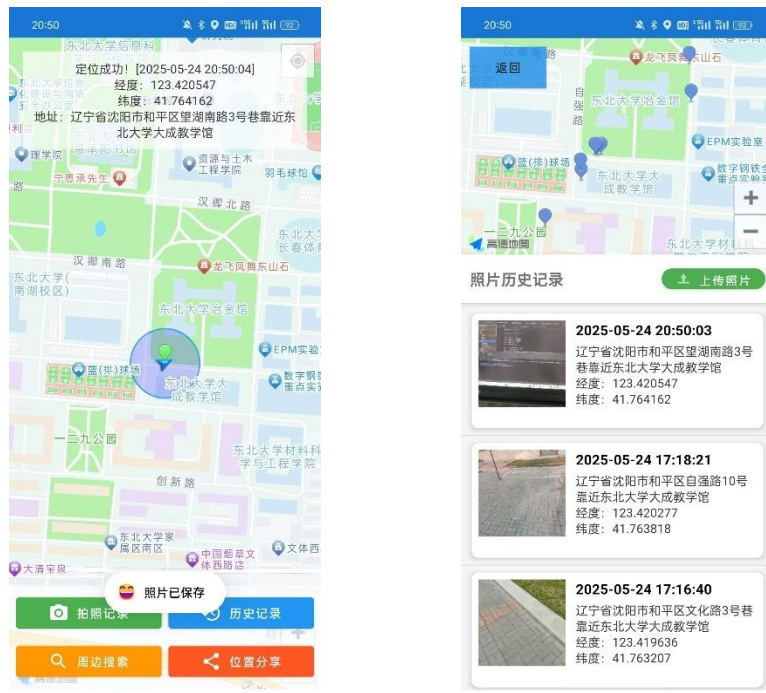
20:50

东北大学信息科

定位成功! [2025-05-24 20:50:04]
经度: 123.420547
纬度: 41.764162
地址: 辽宁省沈阳市和平区望湖南路3号巷靠近东北大学大成教学馆

理学院
资源与土木工程学院
羽毛球馆
宁恩承先生
汉卿北路
东北大学长春体育
汉卿南路
龙飞凤舞东山石
东北大学(南湖校区)
东北大学冶金馆
EPM实验
篮(排)球场
东北大学大成教学馆
数字钢铁重点实验
一二九公园
东北大学材料科学与工程学院
创新路
东北大学家属区南区
中国烟草文体西路店
文体西
大清宋泉

照片已保存
拍照记录
历史记录
周边搜索
位置分享

20:50

返回
龙飞凤舞东山石
东北大学冶金馆
EPM实验室
篮(排)球场
东北大学大成教学馆
数字钢铁重点实
一二九公园
东北大学材料
高德地图

照片历史记录
上传照片

2025-05-24 20:50:03
辽宁省沈阳市和平区望湖南路3号巷靠近东北大学大成教学馆
经度: 123.420547
纬度: 41.764162

2025-05-24 17:18:21
辽宁省沈阳市和平区自强路10号靠近东北大学大成教学馆
经度: 123.420277
纬度: 41.763818

2025-05-24 17:16:40
辽宁省沈阳市和平区文化路3号巷靠近东北大学大成教学馆
经度: 123.419636
纬度: 41.763207